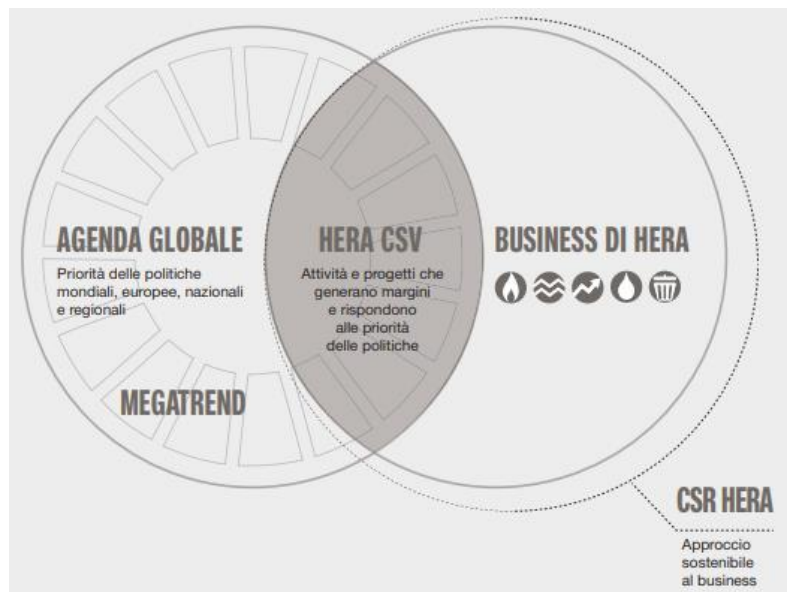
AGENDA GLOBALE

Priorità delle politiche mondiali, europee, nazionali e regionali

MEGATREND

HERA CSV

Attività e progetti che generano margini e rispondono alle priorità delle politiche

BUSINESS DI HERA

CSR HERA

Approccio sostenibile al business